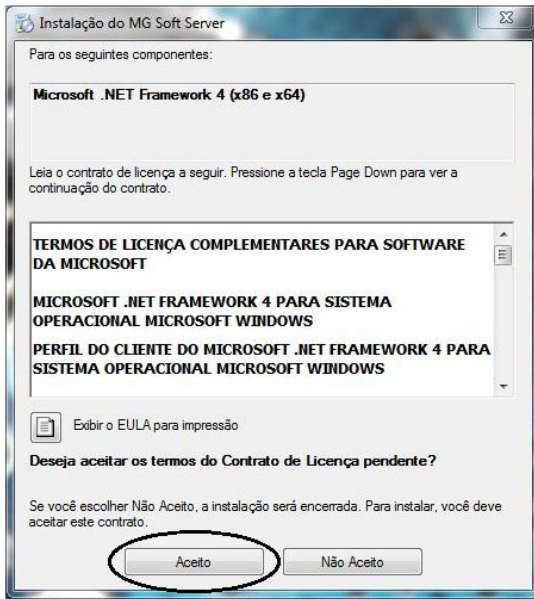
Instalação do MG Soft Server

Para os seguintes componentes:

Microsoft .NET Framework 4 (x86 e x64)

Leia o contrato de licença a seguir. Pressione a tecla Page Down para ver a continuação do contrato.

TERMOS DE LICENÇA COMPLEMENTARES PARA SOFTWARE DA MICROSOFT

MICROSOFT .NET FRAMEWORK 4 PARA SISTEMA OPERACIONAL MICROSOFT WINDOWS

PERFIL DO CLIENTE DO MICROSOFT .NET FRAMEWORK 4 PARA SISTEMA OPERACIONAL MICROSOFT WINDOWS

Exibir o EULA para impressão

Deseja aceitar os termos do Contrato de Licença pendente?

Se você escolher Não Aceito, a instalação será encerrada. Para instalar, você deve aceitar este contrato.

Aceito

Não Aceito